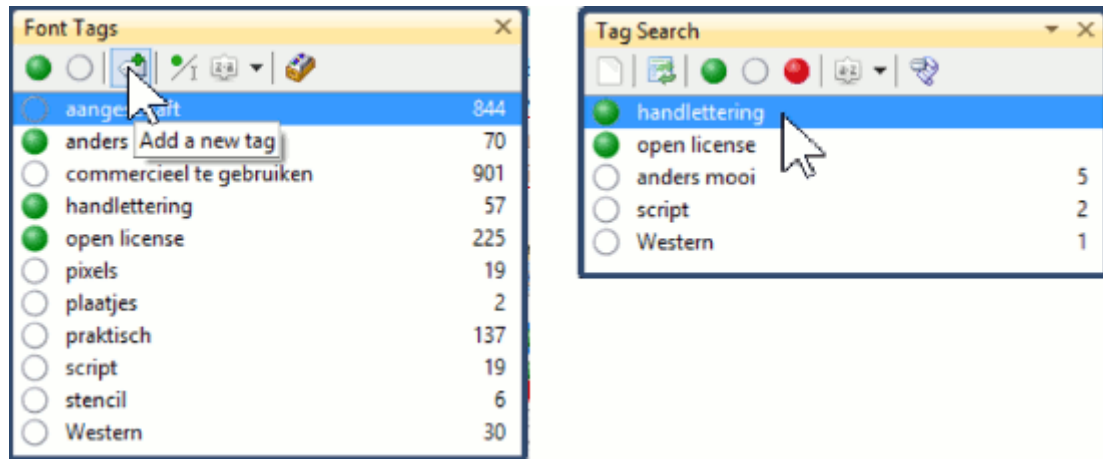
Font Tags ×

aanges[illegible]aft 844
anders Add a new tag 70
commercieel te gebruiken 901
handlettering 57
open license 225
pixels 19
plaatjes 2
praktisch 137
script 19
stencil 6
Western 30

Tag Search ×

handlettering
open license
anders mooi 5
script 2
Western 1